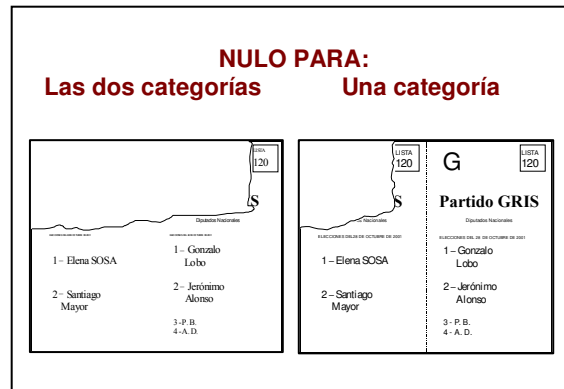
NULO PARA:
Las dos categorías Una categoría

LISTA
120

S

Diputados Nacionales

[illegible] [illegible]

1 – Elena SOSA

2 – Santiago Mayor

1 – Gonzalo Lobo

2 – Jerónimo Alonso

3 - P. B.
4 - A. D.

LISTA
120

S

Nacionales

ELECCIONES DEL 26 DE OCTUBRE DE 2001

1 – Elena SOSA

2 – Santiago Mayor

G

LISTA
120

Partido GRIS

Diputados Nacionales

ELECCIONES DEL 26 DE OCTUBRE DE 2001

1 – Gonzalo Lobo

2 – Jerónimo Alonso

3 - P. B.
4 - A. D.